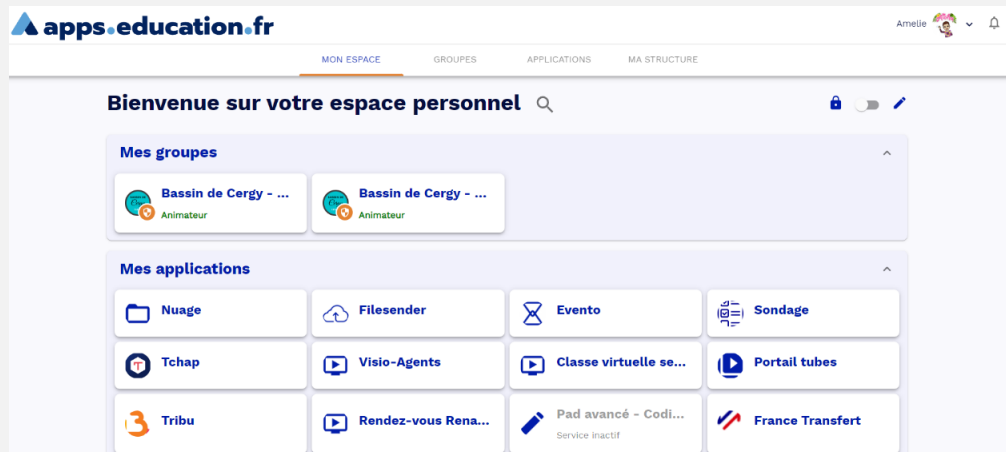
apps.education.fr

Amelie

MON ESPACE GROUPES APPLICATIONS MA STRUCTURE

Bienvenue sur votre espace personnel

Mes groupes

Bassin de Cergy - ...
Animateur

Bassin de Cergy - ...
Animateur

Mes applications

Nuage

Filesender

Evento

Sondage

Tchap

Visio-Agents

Classe virtuelle se...

Portail tubes

Tribu

Rendez-vous Rena...

Pad avancé - Codi...
Service inactif

France Transfert